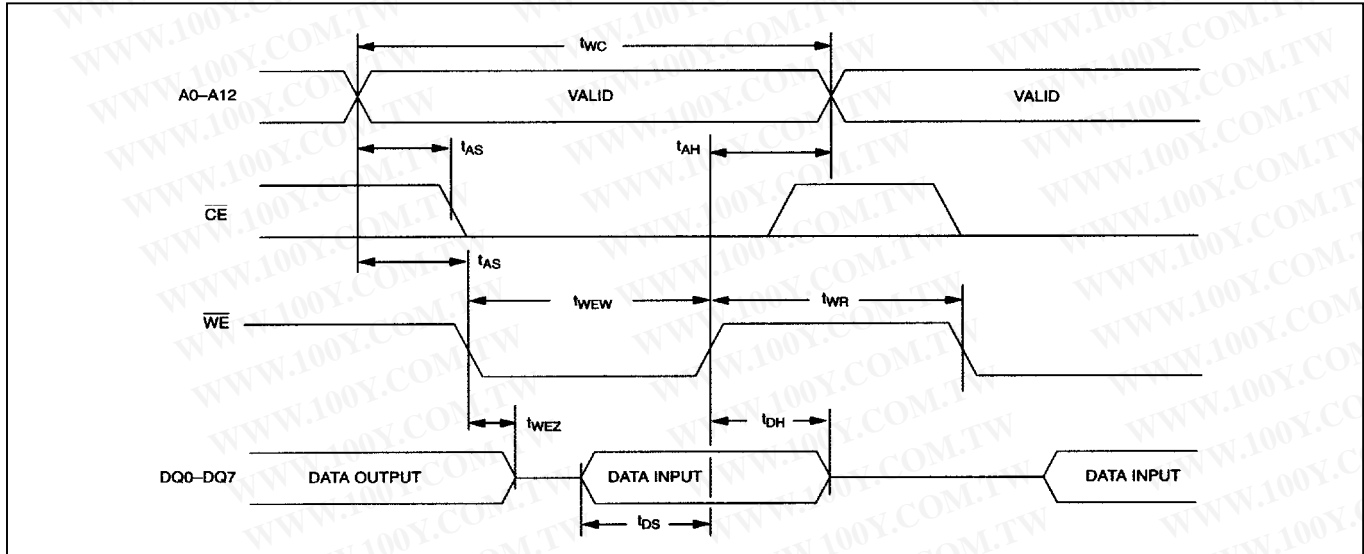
$t_{WC}$

A0–A12 VALID VALID

$t_{AS}$ $t_{AH}$

$\overline{CE}$

$t_{AS}$

$t_{WEW}$ $t_{WR}$

$\overline{WE}$

$t_{WEZ}$ $t_{DH}$

DQ0–DQ7 DATA OUTPUT DATA INPUT DATA INPUT

$t_{DS}$

WWW.100Y.COM.TW